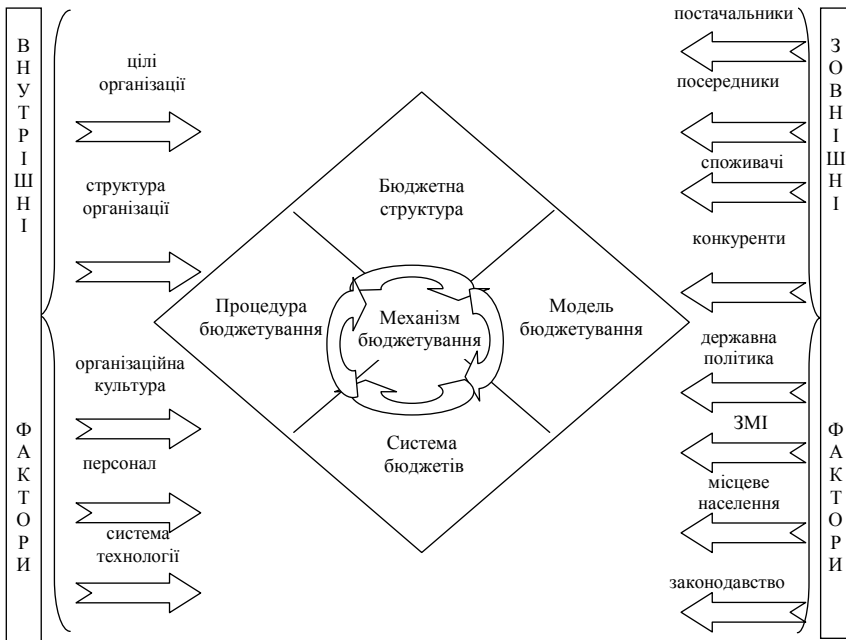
ВНУТРІШНІ

ФАКТОРИ

цілі організації

структура організації

організаційна культура

персонал

система технології

Бюджетна структура

Процедура бюджетування

Механізм бюджетування

Модель бюджетування

Система бюджетів

постачальники

посередники

споживачі

конкуренти

державна політика

ЗМІ

місцеве населення

законодавство

ЗОВНІШНІ

ФАКТОРИ